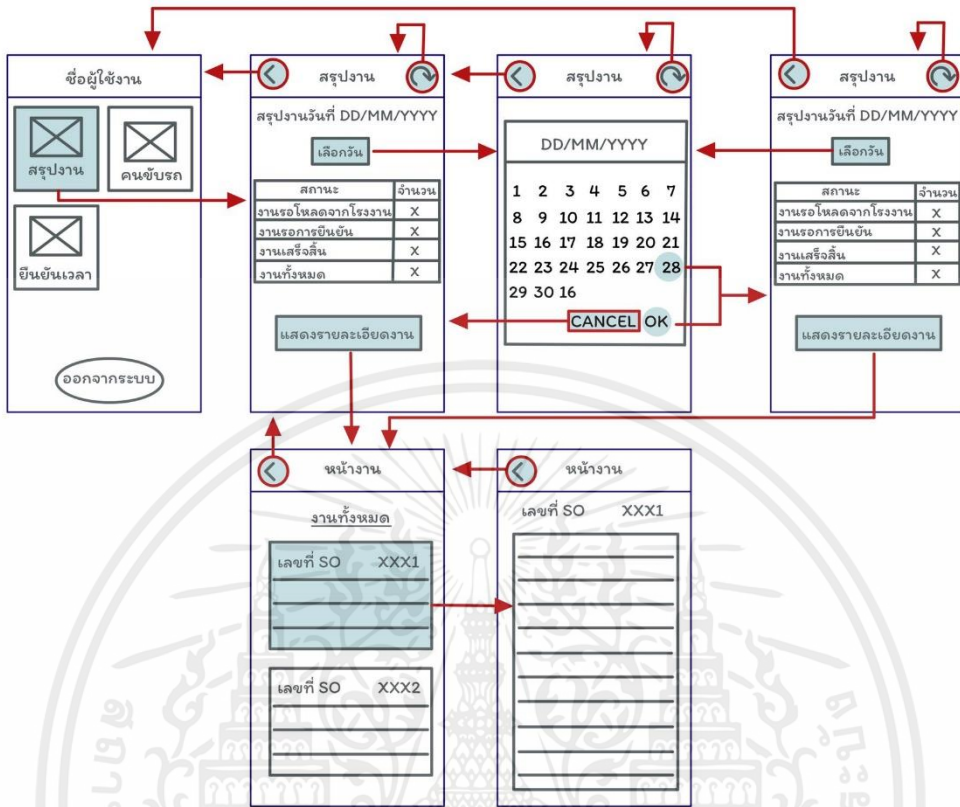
ชื่อผู้ใช้งาน

สรุปงาน

คนขับรถ

ยืนยันเวลา

ออกจากระบบ

สรุปงาน

สรุปงานวันที่ DD/MM/YYYY

เลือกวัน

| สถานะ | จำนวน |
|---|---|
| งานรอโหลดจากโรงงาน | X |
| งานรอการยืนยัน | X |
| งานเสร็จสิ้น | X |
| งานทั้งหมด | X |

แสดงรายละเอียดงาน

สรุปงาน

DD/MM/YYYY

1 2 3 4 5 6 7
8 9 10 11 12 13 14
15 16 17 18 19 20 21
22 23 24 25 26 27 28
29 30 16

CANCEL OK

สรุปงาน

สรุปงานวันที่ DD/MM/YYYY

เลือกวัน

| สถานะ | จำนวน |
|---|---|
| งานรอโหลดจากโรงงาน | X |
| งานรอการยืนยัน | X |
| งานเสร็จสิ้น | X |
| งานทั้งหมด | X |

แสดงรายละเอียดงาน

หน้างาน

งานทั้งหมด

เลขที่ SO XXX1

เลขที่ SO XXX2

หน้างาน

เลขที่ SO XXX1